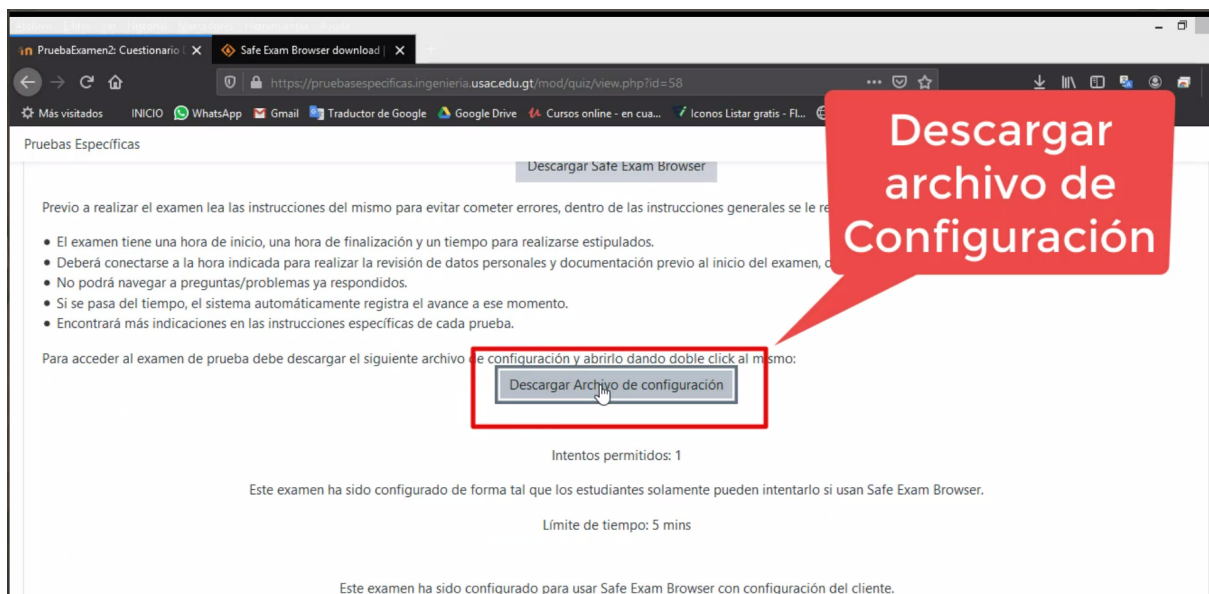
PruebaExamen2: Cuestionario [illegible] ×
Safe Exam Browser download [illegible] ×

https://pruebasespecificas.ingenieria.usac.edu.gt/mod/quiz/view.php?id=58

Más visitados INICIO WhatsApp Gmail Traductor de Google Google Drive Cursos online - en cua... Iconos Listar gratis - Fl...

Pruebas Específicas

Descargar Safe Exam Browser

Previo a realizar el examen lea las instrucciones del mismo para evitar cometer errores, dentro de las instrucciones generales se le re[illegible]

• El examen tiene una hora de inicio, una hora de finalización y un tiempo para realizarse estipulados.
• Deberá conectarse a la hora indicada para realizar la revisión de datos personales y documentación previo al inicio del examen, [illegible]
• No podrá navegar a preguntas/problemas ya respondidos.
• Si se pasa del tiempo, el sistema automáticamente registra el avance a ese momento.
• Encontrará más indicaciones en las instrucciones específicas de cada prueba.

Para acceder al examen de prueba debe descargar el siguiente archivo de configuración y abrirlo dando doble click al mismo:

Descargar Archivo de configuración

Descargar archivo de Configuración

Intentos permitidos: 1

Este examen ha sido configurado de forma tal que los estudiantes solamente pueden intentarlo si usan Safe Exam Browser.

Límite de tiempo: 5 mins

Este examen ha sido configurado para usar Safe Exam Browser con configuración del cliente.